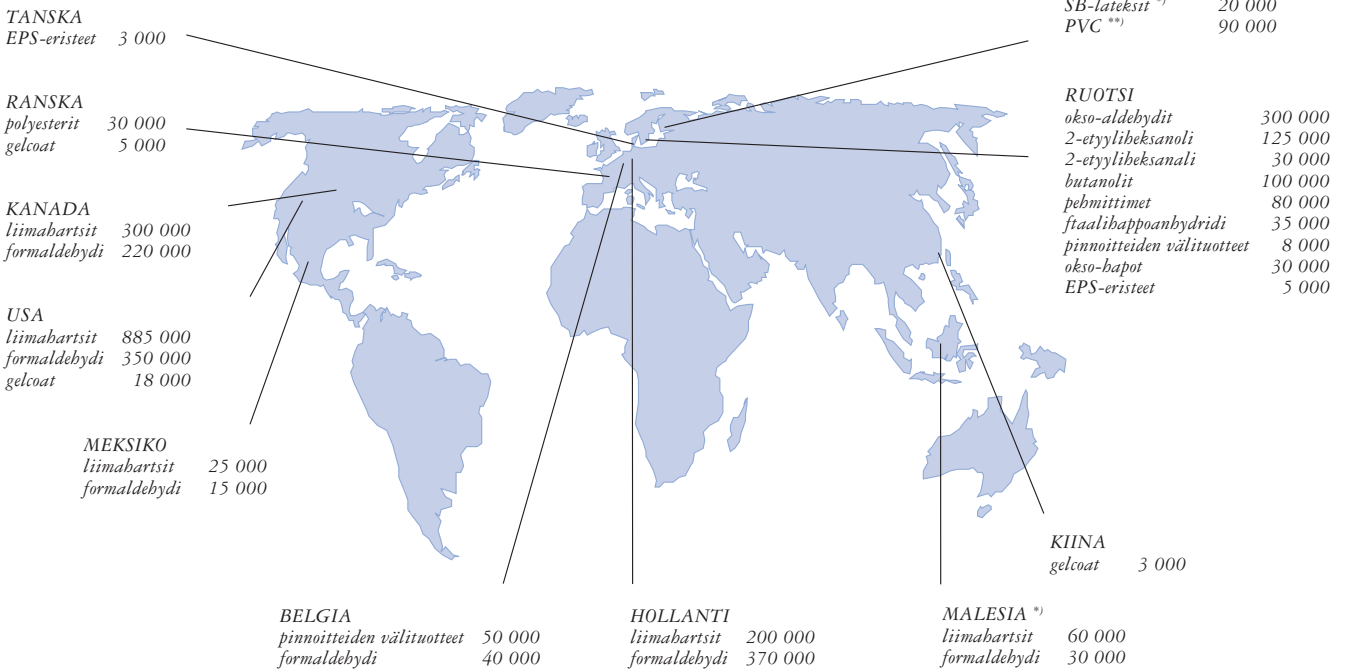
TANSKA
EPS-eristeet 3 000

RANSKA
polyesterit 30 000
gelcoat 5 000

KANADA
liimahartsit 300 000
formaldehydi 220 000

USA
liimahartsit 885 000
formaldehydi 350 000
gelcoat 18 000

MEKSIKO
liimahartsit 25 000
formaldehydi 15 000

SB-lateksit *) 20 000
PVC **) 90 000

RUOTSI
okso-aldehydit 300 000
2-etyyliheksanoli 125 000
2-etyyliheksanali 30 000
butanolit 100 000
pehmittimet 80 000
ftaalihappoanhydridi 35 000
pinnoitteiden välituotteet 8 000
okso-hapot 30 000
EPS-eristeet 5 000

KIINA
gelcoat 3 000

BELGIA
pinnoitteiden välituotteet 50 000
formaldehydi 40 000

HOLLANTI
liimahartsit 200 000
formaldehydi 370 000

MALESIA *)
liimahartsit 60 000
formaldehydi 30 000